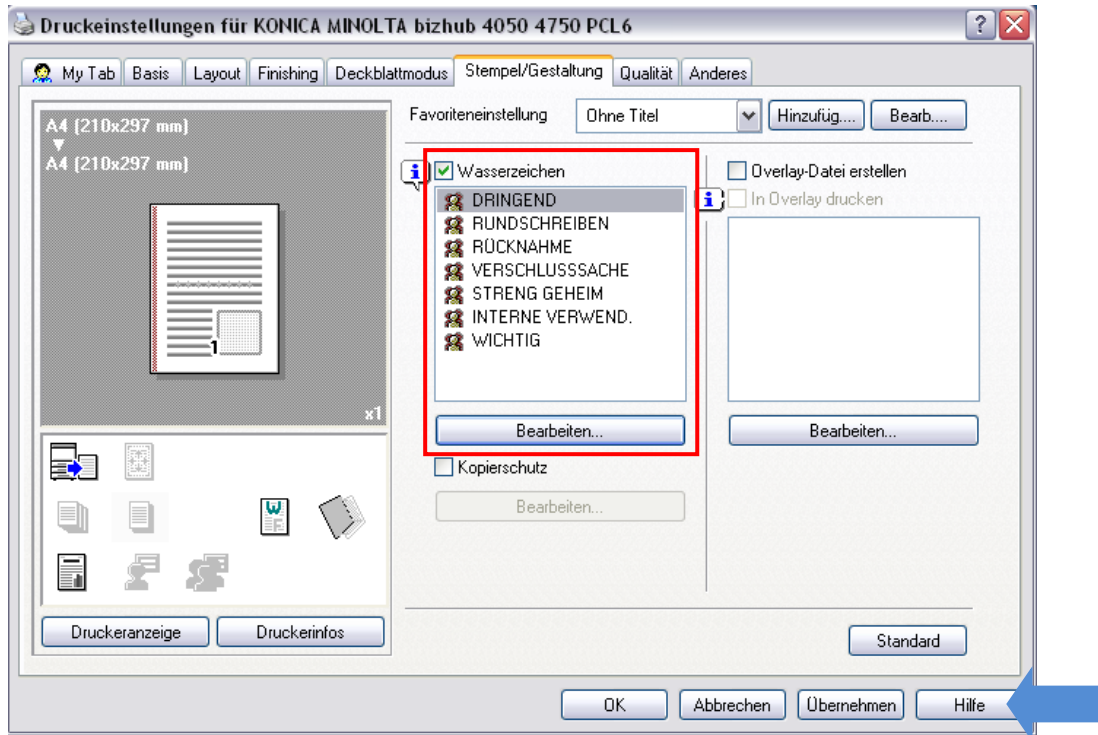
Druckeinstellungen für KONICA MINOLTA bizhub 4050 4750 PCL6

My Tab | Basis | Layout | Finishing | Deckblattmodus | Stempel/Gestaltung | Qualität | Anderes

A4 (210x297 mm)
A4 (210x297 mm)

1

x1

Favoriteneinstellung
Ohne Titel
Hinzufüg....
Bearb....

Wasserzeichen
DRINGEND
RUNDSCHREIBEN
RÜCKNAHME
VERSCHLUSSSACHE
STRENG GEHEIM
INTERNE VERWEND.
WICHTIG
Bearbeiten...

Kopierschutz
Bearbeiten...

Overlay-Datei erstellen
In Overlay drucken
Bearbeiten...

Druckeranzeige
Druckerinfos

Standard

OK
Abbrechen
Übernehmen
Hilfe